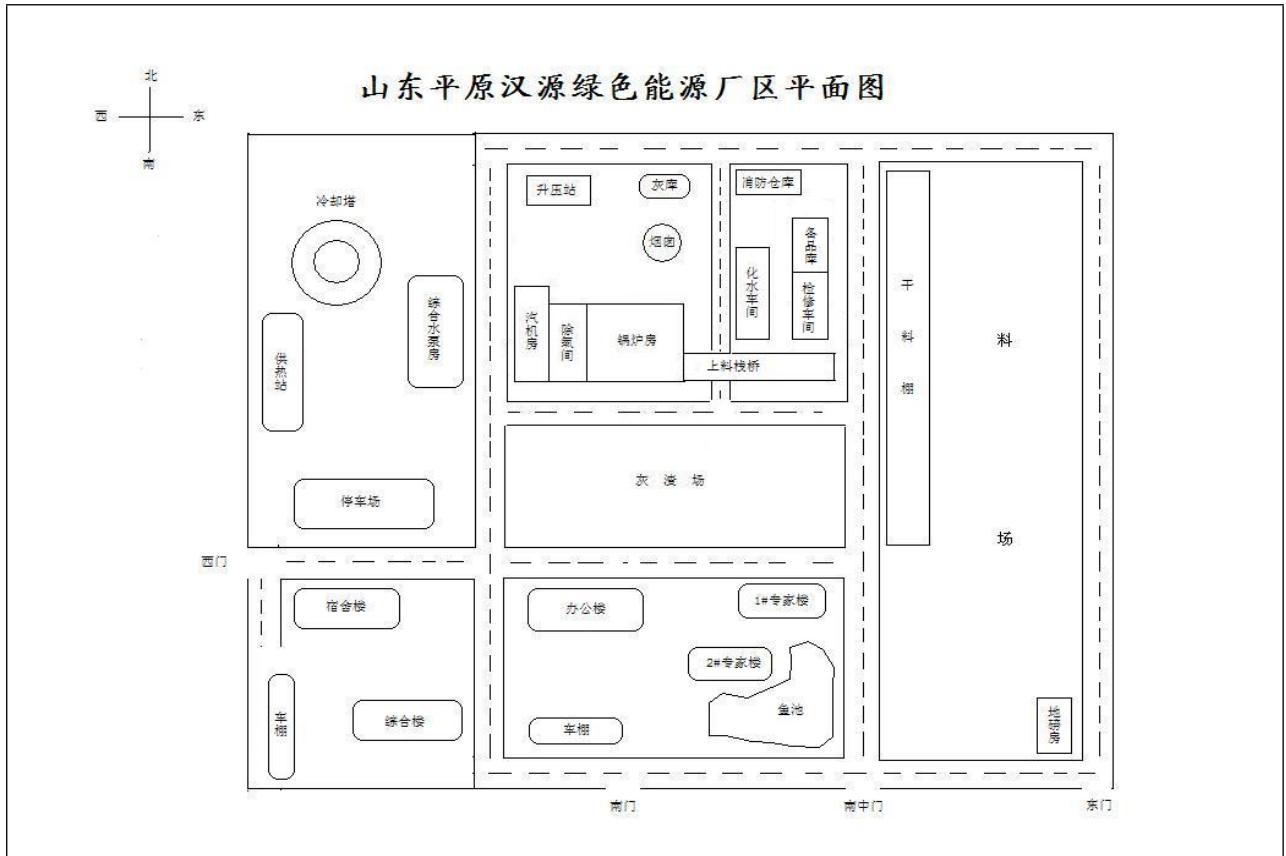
北
西 东
南

山东平原汉源绿色能源厂区平面图

冷却塔
综合水泵房
供热站
停车场

升压站
灰库
烟囱
汽机房
除氧间
锅炉房
上料栈桥

消防仓库
备品库
化水车间
检修车间

干料棚
料场

灰渣场

西门
宿舍楼
车棚
综合楼

办公楼
1#专家楼
2#专家楼
鱼池
车棚

地磅房

南门
南中门
东门